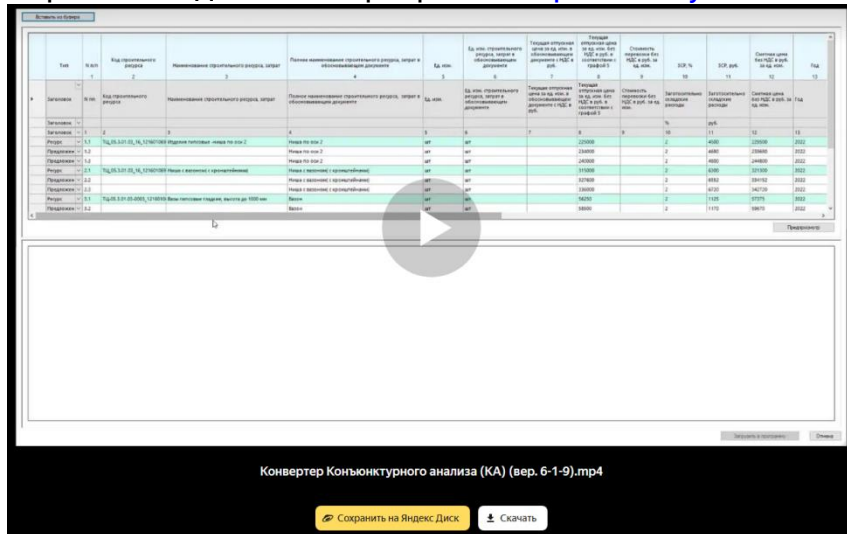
Вставить из буфера

| Тип | N п/п | Код строительного ресурса | Наименование строительного ресурса, затрат | Полное наименование строительного ресурса, затрат в обосновывающем документе | Ед. изм. | Ед. изм. строительного ресурса, затрат в обосновывающем документе | Текущая отпускная цена за ед. изм. в обосновывающем документе с НДС в руб. | Текущая отпускная цена за ед. изм. без НДС в руб. в соответствии с графой 5 | Стоимость перевозки без НДС в руб. за ед. изм. | ЗСР, % | ЗСР, руб. | Сметная цена без НДС в руб. за ед. изм. | Год |
|---|---|---|---|---|---|---|---|---|---|---|---|---|---|
| | 1 | 2 | 3 | 4 | 5 | 6 | 7 | 8 | 9 | 10 | 11 | 12 | 13 |
| Заголовок | N пп | Код строительного ресурса | Наименование строительного ресурса, затрат | Полное наименование строительного ресурса, затрат в обосновывающем документе | Ед. изм. | Ед. изм. строительного ресурса, затрат в обосновывающем документе | Текущая отпускная цена за ед. изм. в обосновывающем документе с НДС в руб. | Текущая отпускная цена за ед. изм. без НДС в руб. в соответствии с графой 5 | Стоимость перевозки без НДС в руб. за ед. изм. | Заготовительно складские расходы | Заготовительно складские расходы | Сметная цена без НДС в руб. за ед. изм. | Год |
| Заголовок | | | | | | | | | | % | руб. | | |
| Заголовок | 1 | 2 | 3 | 4 | 5 | 6 | 7 | 8 | 9 | 10 | 11 | 12 | 13 |
| Ресурс | 1.1 | ТЦ_05.3.01.03_16_121607069 | Изделия типовые -ниша по оси 2 | Ниша по оси 2 | шт | шт | | 225000 | | 2 | 4500 | 229500 | 2022 |
| Предложен | 1.2 | | | Ниша по оси 2 | шт | шт | | 234000 | | 2 | 4680 | 238680 | 2022 |
| Предложен | 1.3 | | | Ниша по оси 2 | шт | шт | | 240000 | | 2 | 4800 | 244800 | 2022 |
| Ресурс | 2.1 | ТЦ_05.3.01.03_16_121607069 | Ниша с вазонной с кронштейнами | Ниша с вазонной с кронштейнами | шт | шт | | 315000 | | 2 | 6300 | 321300 | 2022 |
| Предложен | 2.2 | | | Ниша с вазонной с кронштейнами | шт | шт | | 327600 | | 2 | 6552 | 334152 | 2022 |
| Предложен | 2.3 | | | Ниша с вазонной с кронштейнами | шт | шт | | 336000 | | 2 | 6720 | 342720 | 2022 |
| Ресурс | 3.1 | ТЦ_05.3.01.05.0003_121603 | Вазы типовые гладкие, высота до 1000 мм | Вазон | шт | шт | | 56250 | | 2 | 1125 | 57375 | 2022 |
| Предложен | 3.2 | | | Вазон | шт | шт | | 58500 | | 2 | 1170 | 59670 | 2022 |

Предпросмотр

Загрузить в программу
Отмена

Конвертер Конъюнктурного анализа (КА) (вер. 6-1-9).mp4

Сохранить на Яндекс Диск
Скачать